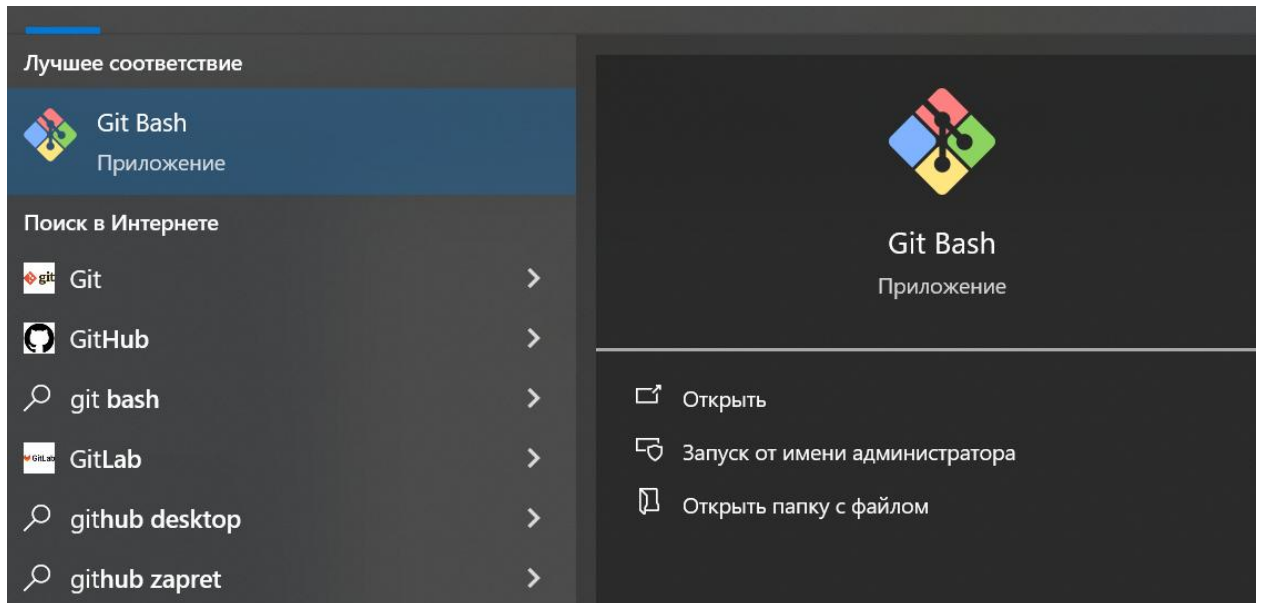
Лучшее соответствие

Git Bash
Приложение

Поиск в Интернете

git Git

GitHub

git bash

GitLab GitLab

github desktop

github zapret

Git Bash
Приложение

Открыть

Запуск от имени администратора

Открыть папку с файлом